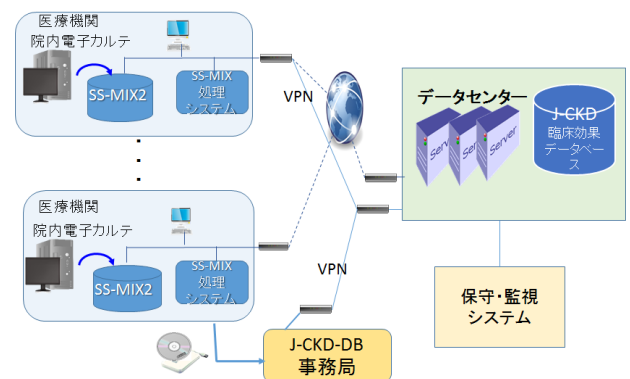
医療機関
院内電子カルテ
SS-MIX2
SS-MIX
処理
システム

医療機関
院内電子カルテ
SS-MIX2
SS-MIX
処理
システム

VPN
VPN

データセンター
Server
Server
Server
J-CKD
臨床効果
データベース

保守・監視
システム

J-CKD-DB
事務局